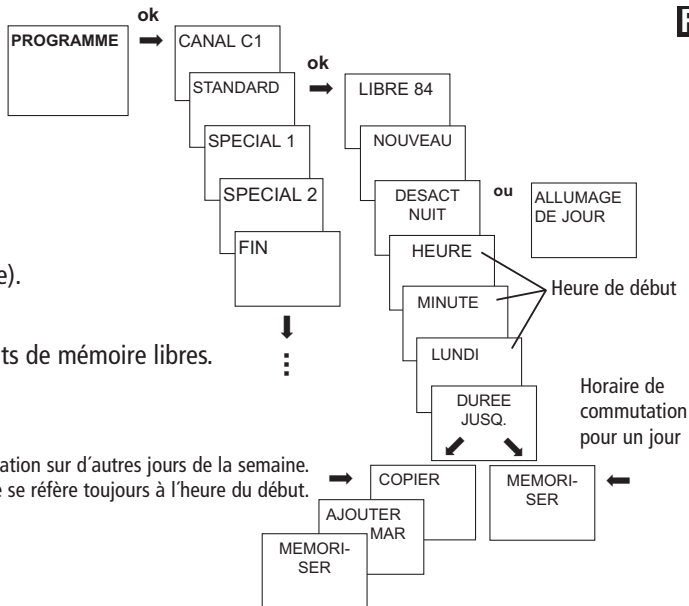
ok

PROGRAMME

CANAL C1

ok

STANDARD

LIBRE 84

SPECIAL 1

NOUVEAU

SPECIAL 2

DESACT NUIT

ou

ALLUMAGE DE JOUR

FIN

HEURE

e).

MINUTE

Heure de début

ts de mémoire libres.

LUNDI

DUREE JUSQ.

Horaire de commutation pour un jour

ation sur d´autres jours de la semaine.
e se réfère toujours à l´heure du début.

COPIER

MEMORI-SER

AJOUTER MAR

MEMORI-SER

F